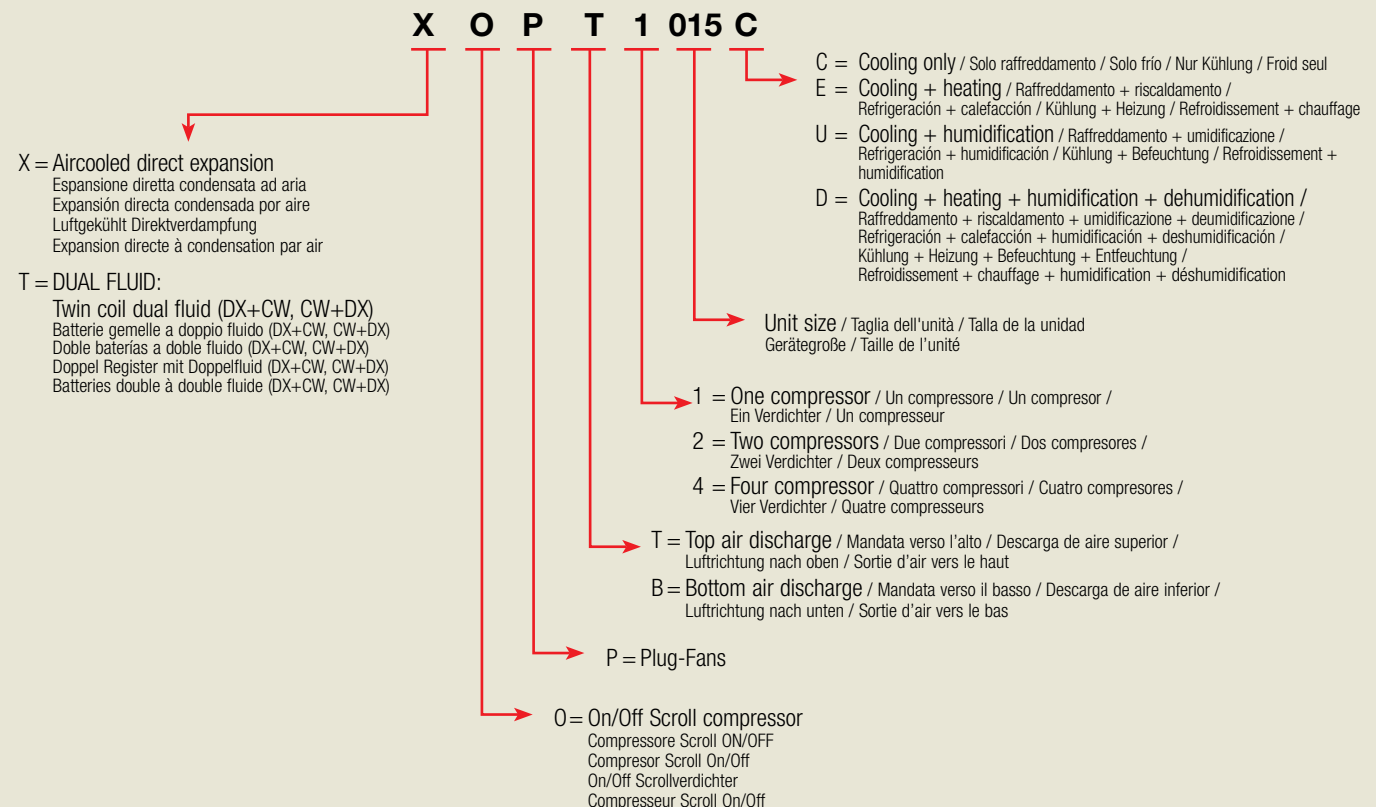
X O P T 1 015 C

C = Cooling only / Solo raffreddamento / Solo frío / Nur Kühlung / Froid seul
E = Cooling + heating / Raffreddamento + riscaldamento / Refrigeración + calefacción / Kühlung + Heizung / Refroidissement + chauffage
U = Cooling + humidification / Raffreddamento + umidificazione / Refrigeración + humidificación / Kühlung + Befeuchtung / Refroidissement + humidification
D = Cooling + heating + humidification + dehumidification / Raffreddamento + riscaldamento + umidificazione + deumidificazione / Refrigeración + calefacción + humidificación + deshumidificación / Kühlung + Heizung + Befeuchtung + Entfeuchtung / Refroidissement + chauffage + humidification + déshumidification

X = Aircooled direct expansion
Espansione diretta condensata ad aria
Expansión directa condensada por aire
Luftgekühlt Direktverdampfung
Expansion directe à condensation par air

T = DUAL FLUID:
Twin coil dual fluid (DX+CW, CW+DX)
Batterie gemelle a doppio fluido (DX+CW, CW+DX)
Doble baterías a doble fluido (DX+CW, CW+DX)
Doppel Register mit Doppelfluid (DX+CW, CW+DX)
Batteries double à double fluide (DX+CW, CW+DX)

Unit size / Taglia dell'unità / Talla de la unidad
Gerätegroße / Taille de l'unité

1 = One compressor / Un compressore / Un compresor / Ein Verdichter / Un compresseur
2 = Two compressors / Due compressori / Dos compresores / Zwei Verdichter / Deux compresseurs
4 = Four compressor / Quattro compressori / Cuatro compresores / Vier Verdichter / Quatre compresseurs

T = Top air discharge / Mandata verso l'alto / Descarga de aire superior / Luftrichtung nach oben / Sortie d'air vers le haut
B = Bottom air discharge / Mandata verso il basso / Descarga de aire inferior / Luftrichtung nach unten / Sortie d'air vers le bas

P = Plug-Fans

O = On/Off Scroll compressor
Compressore Scroll ON/OFF
Compresor Scroll On/Off
On/Off Scrollverdichter
Compresseur Scroll On/Off